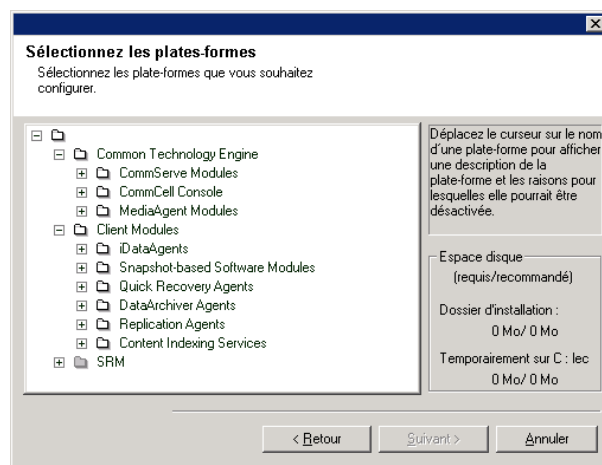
Sélectionnez les plates-formes

Sélectionnez les plate-formes que vous souhaitez configurer.

Common Technology Engine
CommServe Modules
CommCell Console
MediaAgent Modules
Client Modules
iDataAgents
Snapshot-based Software Modules
Quick Recovery Agents
DataArchiver Agents
Replication Agents
Content Indexing Services
SRM

Déplacez le curseur sur le nom d'une plate-forme pour afficher une description de la plate-forme et les raisons pour lesquelles elle pourrait être désactivée.

Espace disque
(requis/recommandé)
Dossier d'installation :
0 Mo/ 0 Mo
Temporairement sur C : lec
0 Mo/ 0 Mo

< Retour
Suivant >
Annuler